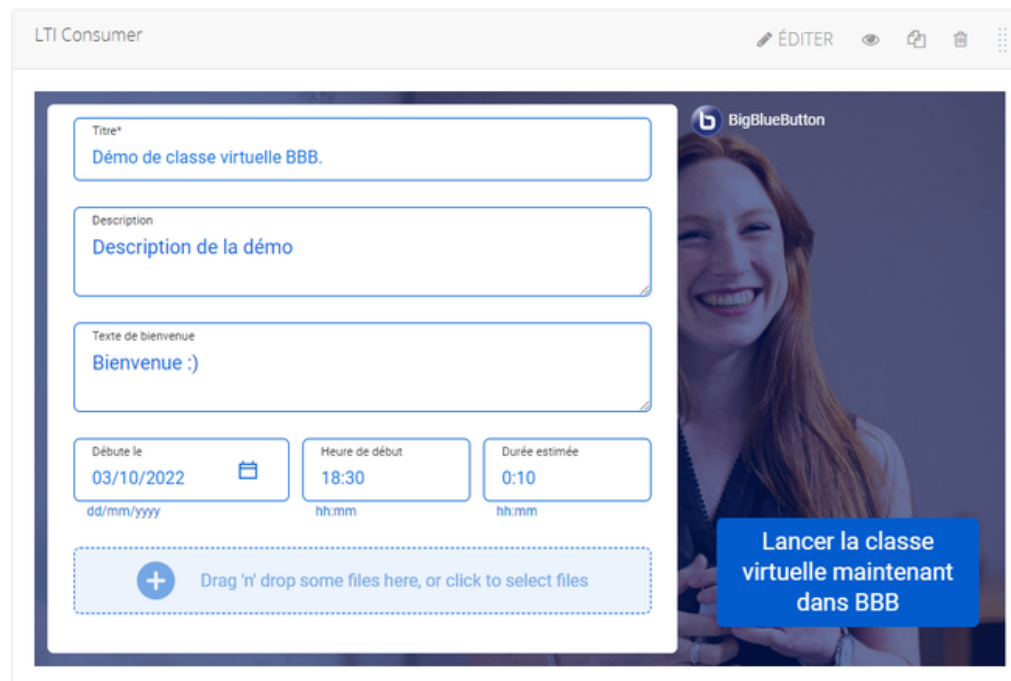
LTI Consumer

ÉDITER

BigBlueButton

Titre*
Démo de classe virtuelle BBB.

Description
Description de la démo

Texte de bienvenue
Bienvenue :)

Débute le
03/10/2022
dd/mm/yyyy

Heure de début
18:30
hh:mm

Durée estimée
0:10
hh:mm

Drag 'n' drop some files here, or click to select files

Lancer la classe virtuelle maintenant dans BBB